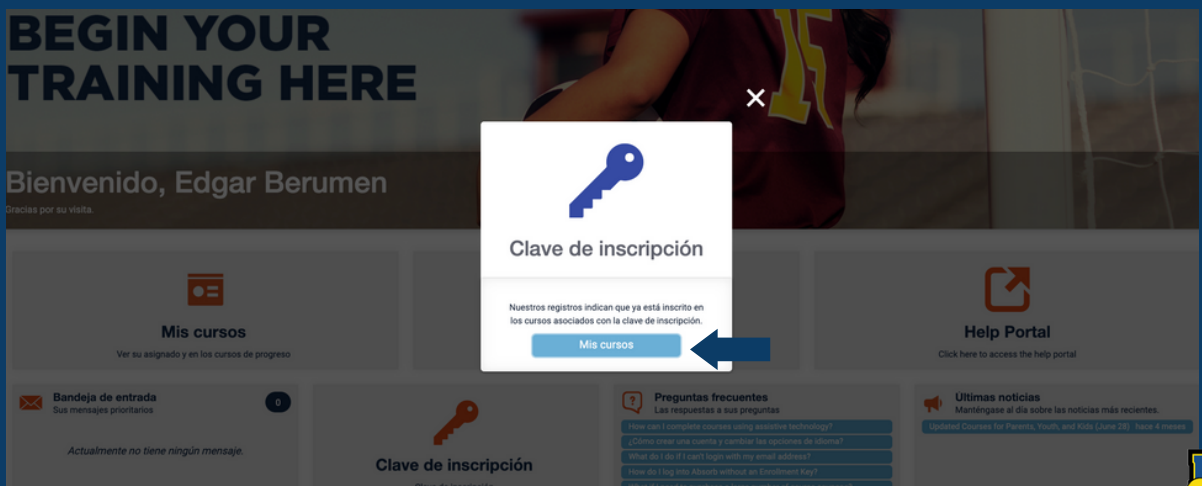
BEGIN YOUR TRAINING HERE

Bienvenido, Edgar Berumen
Gracias por su visita.

Mis cursos
Ver su asignado y en los cursos de progreso

Clave de inscripción

Nuestros registros indican que ya está inscrito en los cursos asociados con la clave de inscripción.

Mis cursos

Help Portal
Click here to access the help portal

Bandeja de entrada
Sus mensajes prioritarios
0
Actualmente no tiene ningún mensaje.

Clave de inscripción

Preguntas frecuentes
Las respuestas a sus preguntas
How can I complete courses using assistive technology?
¿Cómo crear una cuenta y cambiar las opciones de idioma?
What do I do if I can't login with my email address?
How do I log into Absorb without an Enrollment Key?

Últimas noticias
Manténgase al día sobre las noticias más recientes.
Updated Courses for Parents, Youth, and Kids (June 28) hace 4 meses